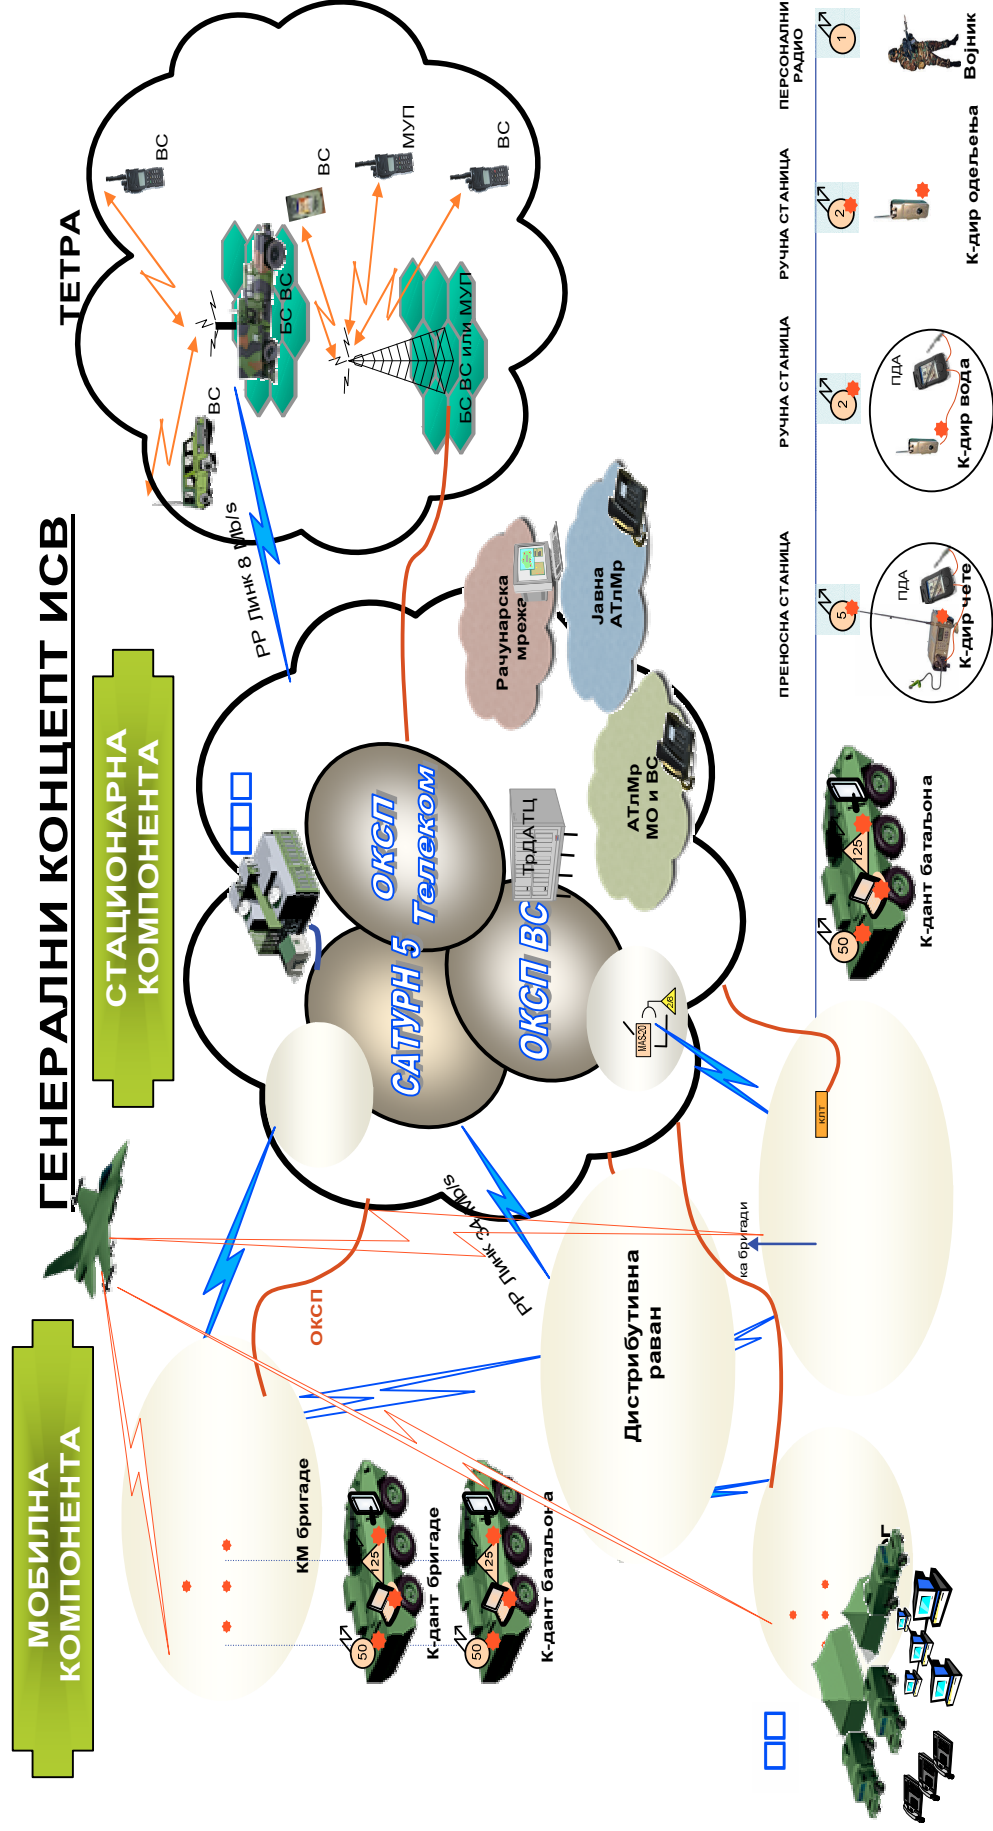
ГЕНЕРАЛНИ КОНЦЕПТ ИСВ

СТАЦИОНАРНА КОМПОНЕНТА

МОБИЛНА КОМПОНЕНТА

ТЕТРА

ВС

ВС

МУП

ВС

БС ВС

ВС

БС ВС или МУП

РР Линк 8 Mb/s

Рачунарска мрежа

Јавна АТлМр

АТлМр МО и ВС

ОКСП Телеком

САТУРН 5

ОКСП ВС

ТрДАТЦ

РР Линк 34 Mb/s

ОКСП

Дистрибутивна раван

ка бригади

КЛТ

КМ бригаде

К-дант бригаде

К-дант батаљона

К-дант батаљона

ПРЕНОСНА СТАНИЦА

РУЧНА СТАНИЦА

РУЧНА СТАНИЦА

ПЕРСОНАЛНИ РАДИО

ПДА

К-дир чете

ПДА

К-дир вода

К-дир одељења

Војник

5

2

2

1

50

125

50

125

50

125